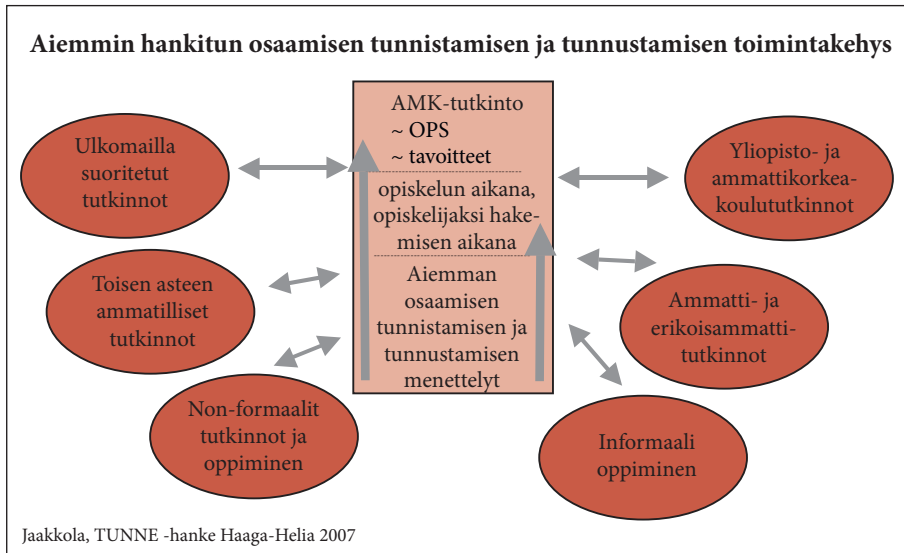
Aiemmin hankitun osaamisen tunnistamisen ja tunnustamisen toimintakehys

AMK-tutkinto
~ OPS
~ tavoitteet

opiskelun aikana, opiskelijaksi hakemisen aikana

Aiemman osaamisen tunnistamisen ja tunnustamisen menettelyt

Ulkomailla suoritetut tutkinnot

Yliopisto- ja ammattikorkeakoulututkinnot

Toisen asteen ammatilliset tutkinnot

Ammatti- ja erikoisammattitutkinnot

Non-formaalit tutkinnot ja oppiminen

Informaali oppiminen

Jaakkola, TUNNE -hanke Haaga-Helia 2007